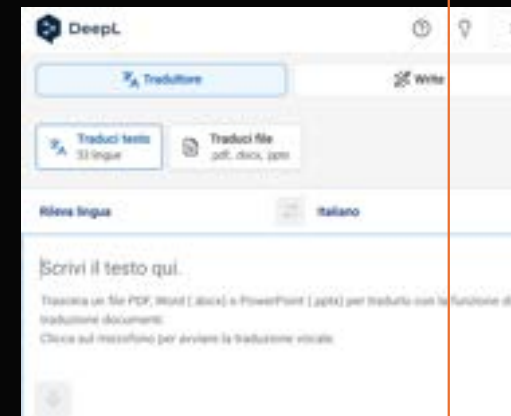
DeepL

Traduttore

Write

Traduci testo
33 lingue

Traduci file
.pdf, .docx, .pptx

Rileva lingua

Italiano

Scrivi il testo qui.

Trascina un file PDF, Word (.docx) o PowerPoint (.pptx) per tradurlo con la funzione di traduzione documenti.
Clicca sul microfono per avviare la traduzione vocale.